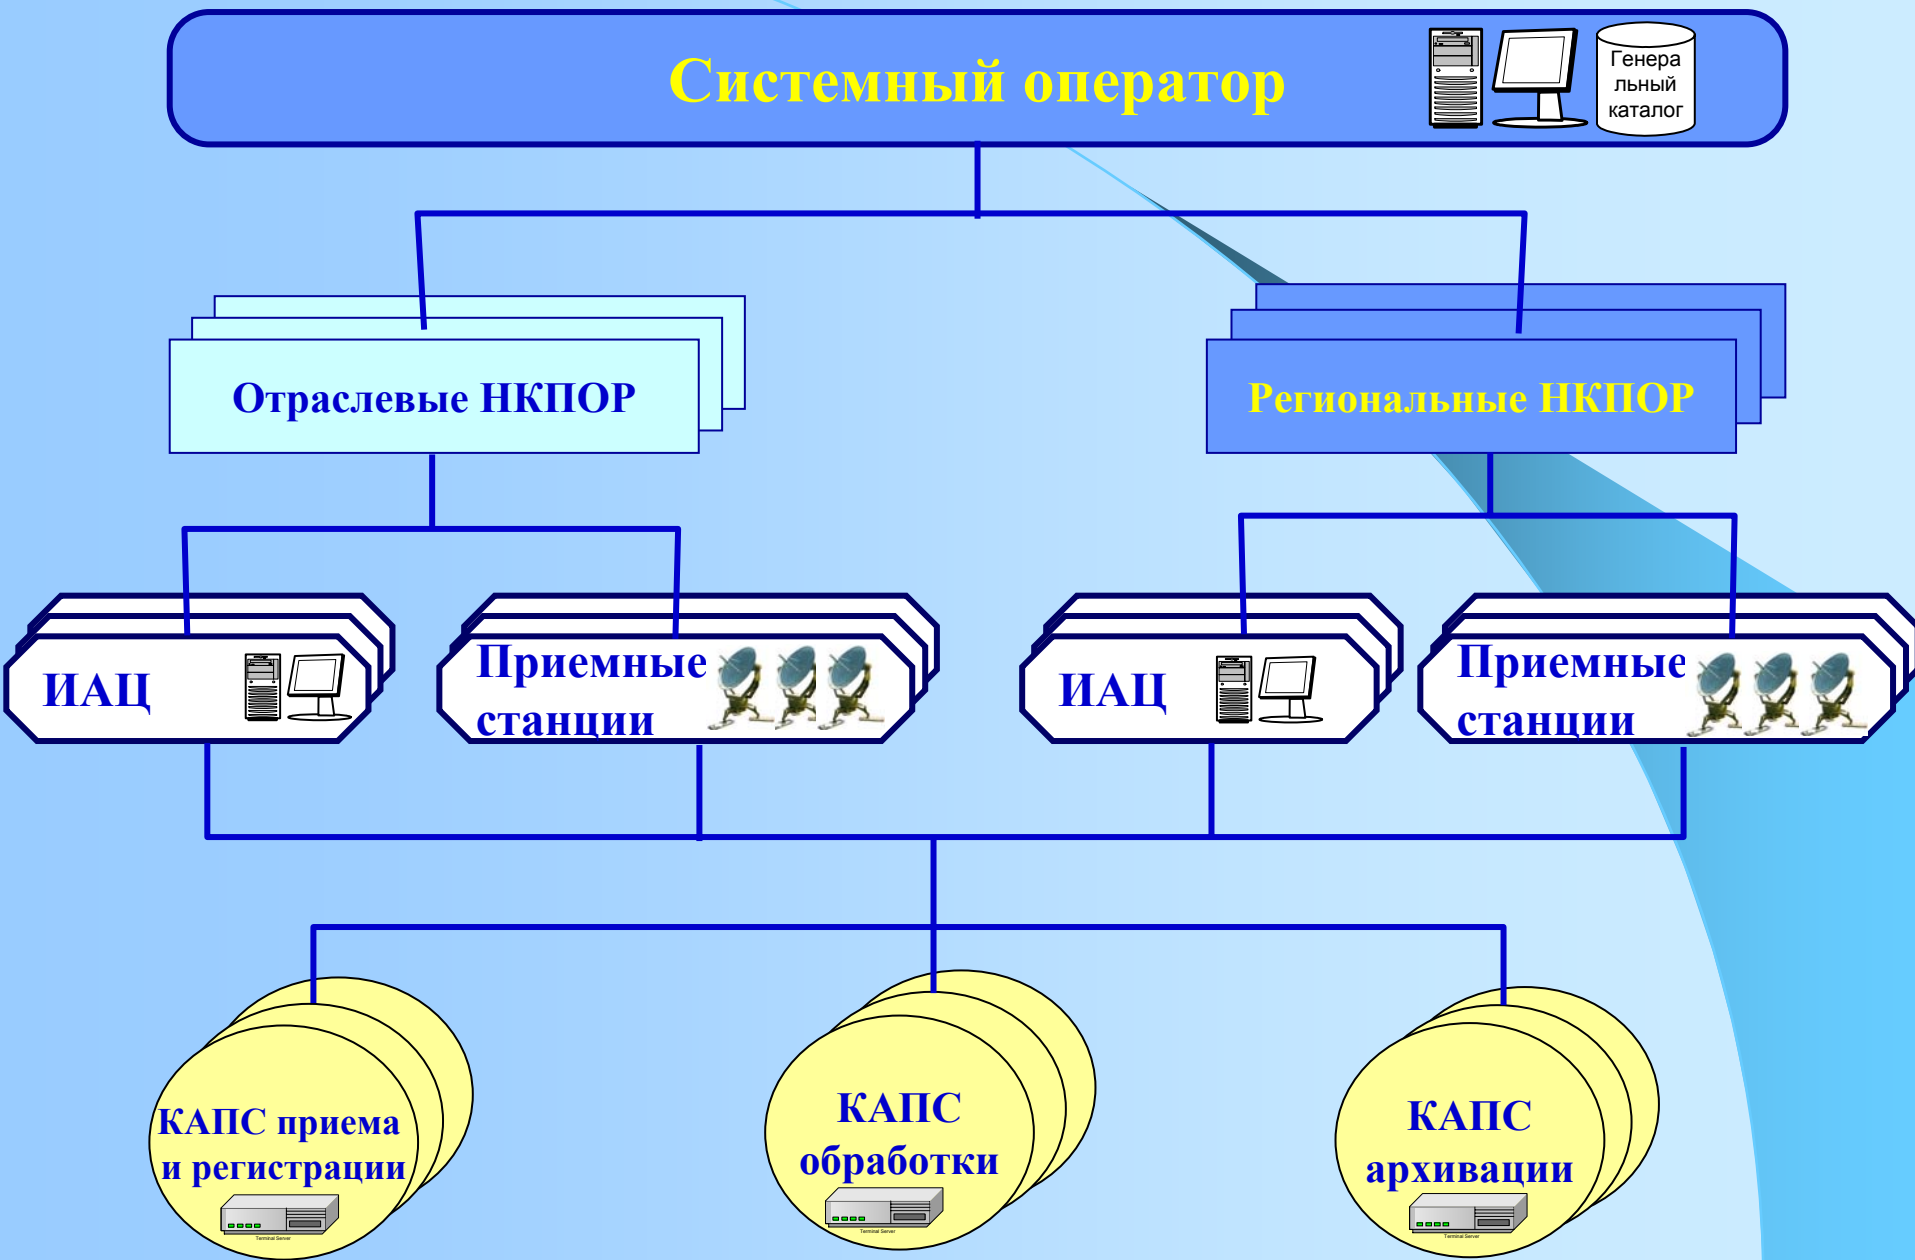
Системный оператор

Генеральный каталог

Отраслевые НКПОР

Региональные НКПОР

ИАЦ

Приемные станции

ИАЦ

Приемные станции

КАПС приема и регистрации

Terminal Server

КАПС обработки

Terminal Server

КАПС архивации

Terminal Server